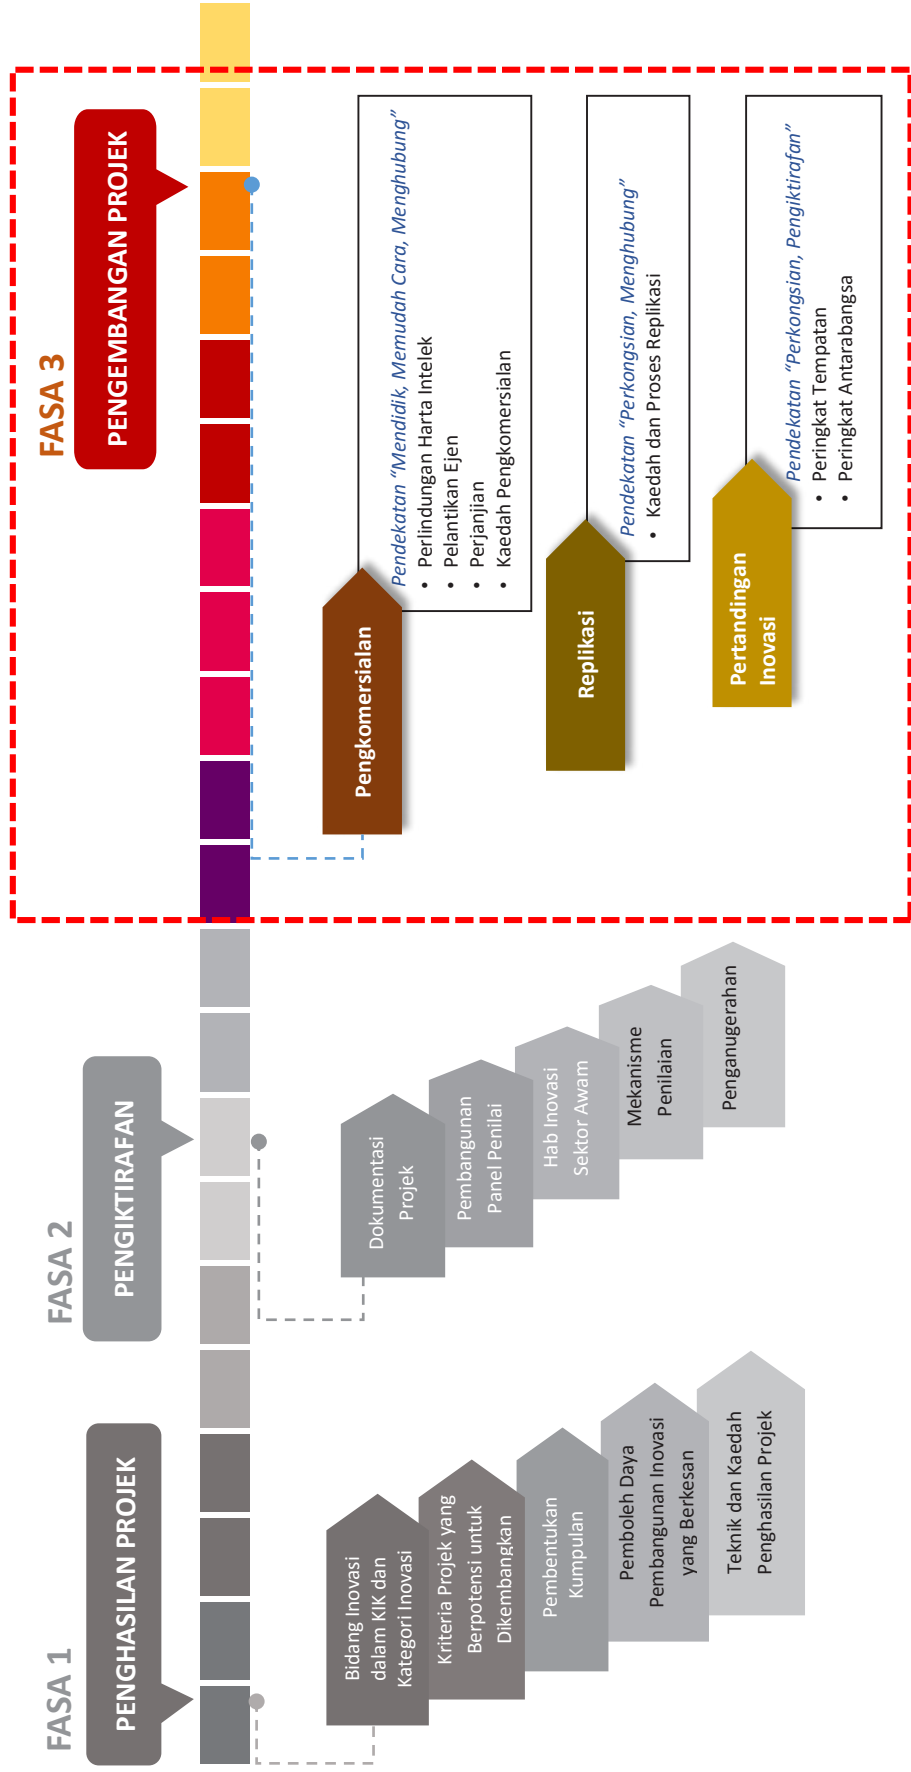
FASA 1

PENGHASILAN PROJEK

Bidang Inovasi dalam KIK dan Kategori Inovasi

Kriteria Projek yang Berpotensi untuk Dikembangkan

Pembentukan Kumpulan

Pemboleh Daya Pembangunan Inovasi yang Berkesan

Teknik dan Kaedah Penghasilan Projek

FASA 2

PENGIKTIRAFAN

Dokumentasi Projek

Pembangunan Panel Penilai

Hab Inovasi Sektor Awam

Mekanisme Penilaian

Penganugerahan

FASA 3

PENGEMBANGAN PROJEK

Pengkomersialan

Pendekatan "Mendidik, Memudah Cara, Menghubung"
• Perlindungan Harta Intelek
• Pelantikan Ejen
• Perjanjian
• Kaedah Pengkomersialan

Replikasi

Pendekatan "Perkongsian, Menghubung"
• Kaedah dan Proses Replikasi

Pertandingan Inovasi

Pendekatan "Perkongsian, Pengiktirafan"
• Peringkat Tempatan
• Peringkat Antarabangsa